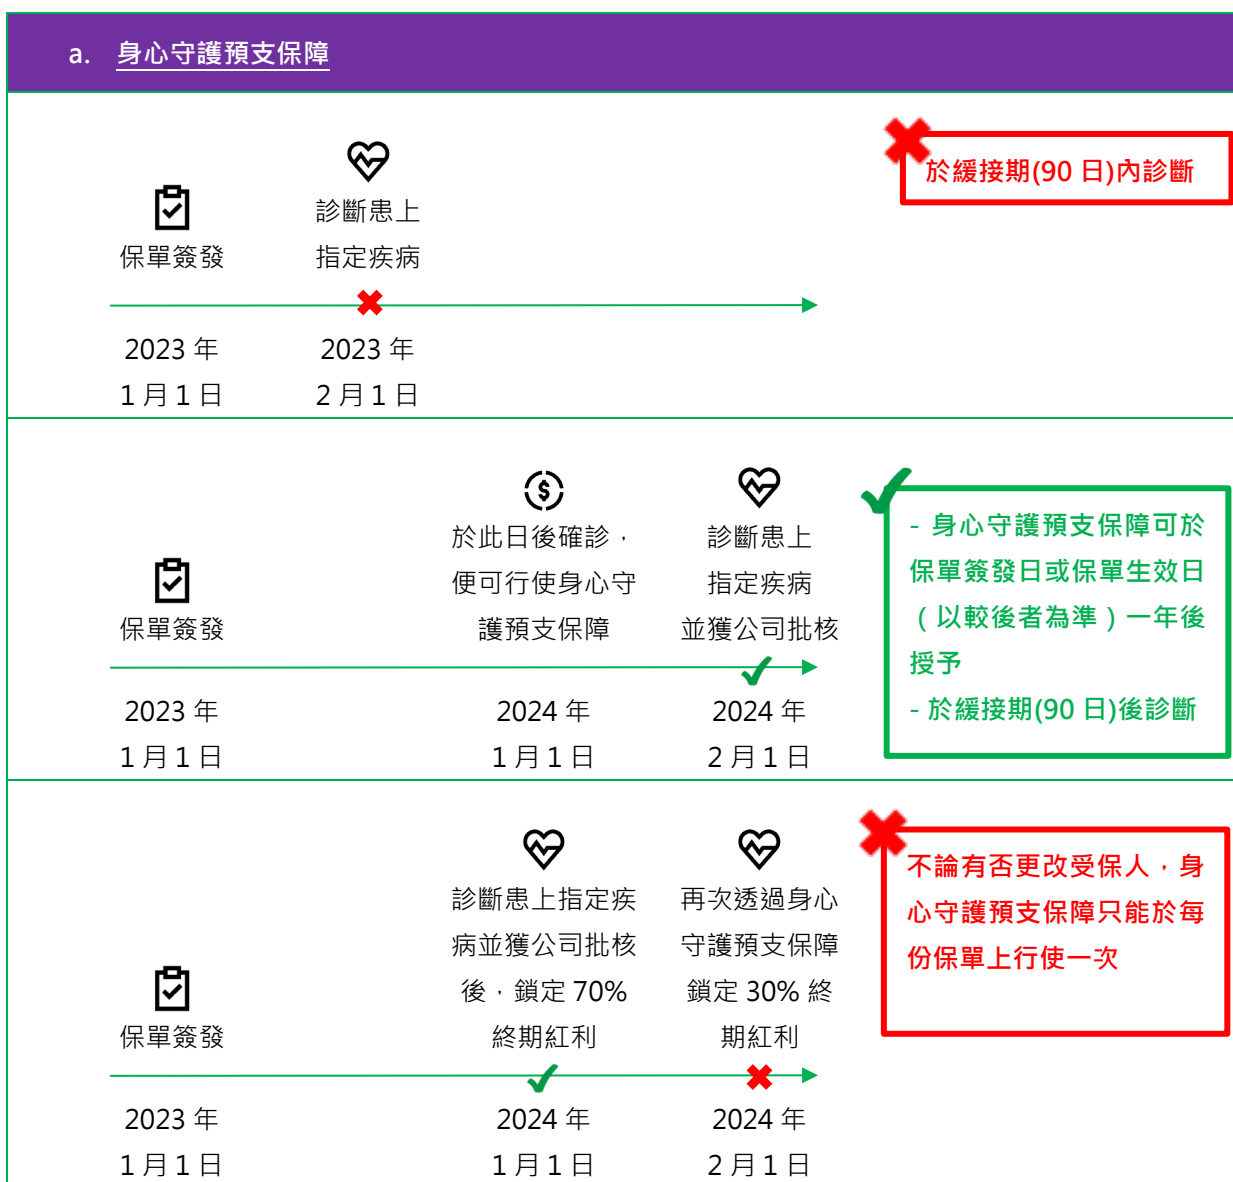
a. 身心守護預支保障

診斷患上
指定疾病

保單簽發

2023 年
1 月 1 日

2023 年
2 月 1 日

於緩接期(90 日)內診斷

於此日後確診，便可行使身心守護預支保障

診斷患上
指定疾病
並獲公司批核

保單簽發

2023 年
1 月 1 日

2024 年
1 月 1 日

2024 年
2 月 1 日

- 身心守護預支保障可於保單簽發日或保單生效日（以較後者為準）一年後授予
- 於緩接期(90 日)後診斷

診斷患上指定疾病並獲公司批核後，鎖定 70% 終期紅利

再次透過身心守護預支保障鎖定 30% 終期紅利

保單簽發

2023 年
1 月 1 日

2024 年
1 月 1 日

2024 年
2 月 1 日

不論有否更改受保人，身心守護預支保障只能於每份保單上行使一次